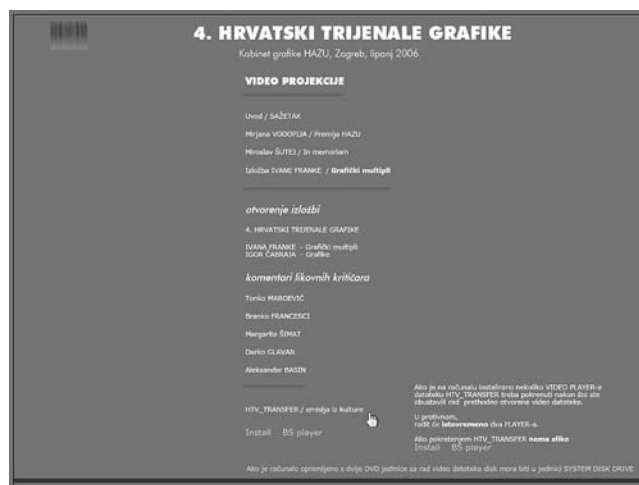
4. HRVATSKI TRIJENALE GRAFIKE

Kabinet grafike HAZU, Zagreb, lipanj 2006.

VIDEO PROJEKCIJE

Uvod / SAŽETAK

Mirjana VODOPIJA / Premija HAZU

Miroslav ŠUTEJ / In memoriam

Izložba IVANE FRANKE / Grafički multipli

otvorenje izložbi

4. HRVATSKI TRIJENALE GRAFIKE

IVANA FRANKE - Grafički multipli
IGOR ČABRAJA - Grafike

komentari likovnih kritičara

Tonko MAROEVIĆ

Branko FRANCESCI

Margarita ŠIMAT

Darko GLAVAN

Aleksandar BASIN

HTV_TRANSFER / emisija iz kulture

Install BS player

Ako je na računalu instalirano nekoliko VIDEO PLAYER-a datoteku HTV_TRANSFER treba pokrenuti nakon što ste obustavili rad prethodno otvorene video datoteke.

U protivnom, radit će istovremeno dva PLAYER-a.

Ako pokretanjem HTV_TRANSFER nema slike
Install BS player

Ako je računalo opremljeno s dvije DVD jedinice za rad video datoteka disk mora biti u jedinici SYSTEM DISK DRIVE